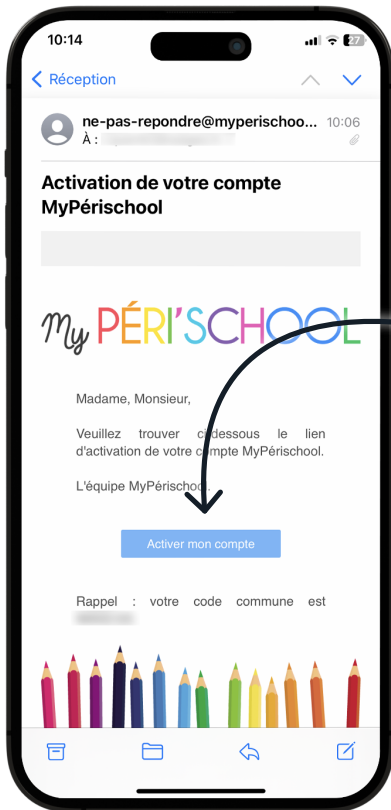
10:14

27

Réception

ne-pas-repondre@myperischool...

10:06

À :

Activation de votre compte MyPérischool

My PÉRI'SCHOOL

Madame, Monsieur,

Veuillez trouver ci-dessous le lien d'activation de votre compte MyPérischool.

L'équipe MyPérischool

Activer mon compte

Rappel : votre code commune est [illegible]